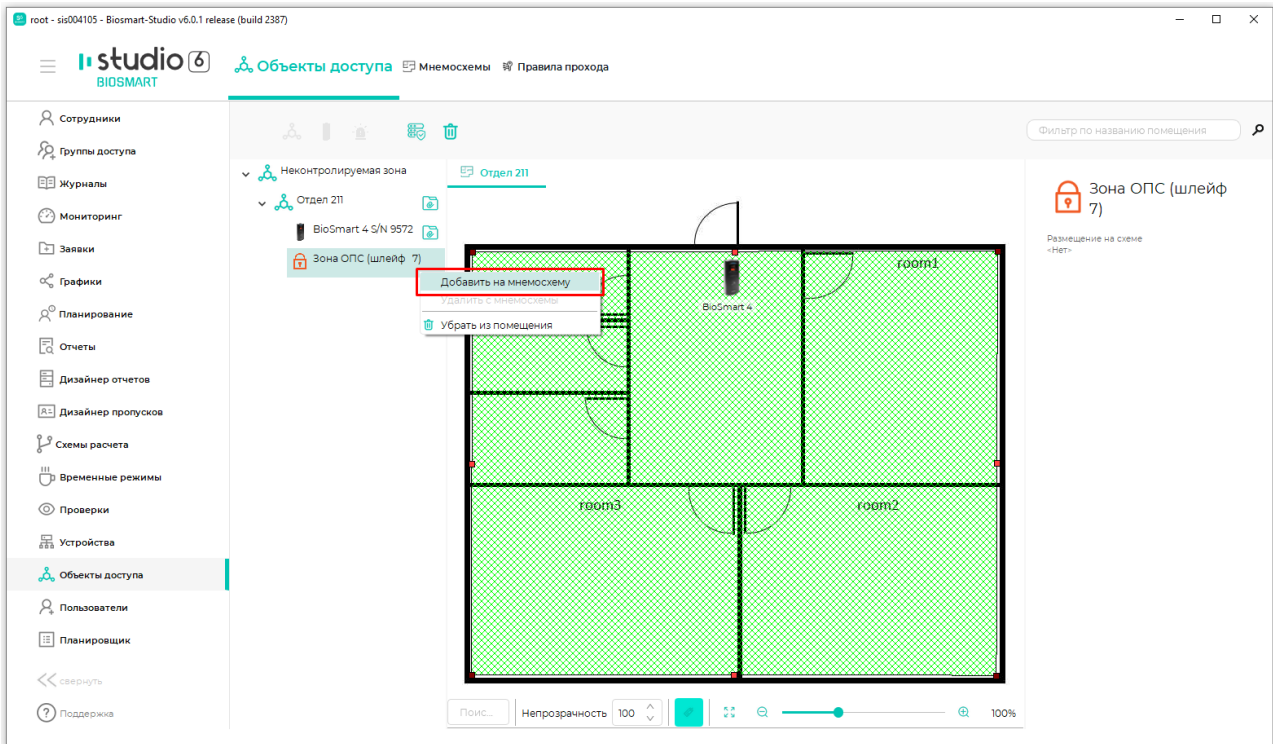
root - sis004105 - Biosmart-Studio v6.0.1 release (build 2387)

studio 6
BIOSMART

Объекты доступа
Мнемосхемы
Правила прохода

Сотрудники
Группы доступа
Журналы
Мониторинг
Заявки
Графики
Планирование
Отчеты
Дизайнер отчетов
Дизайнер пропусков
Схемы расчета
Временные режимы
Проверки
Устройства
Объекты доступа
Пользователи
Планировщик

свернуть
Поддержка

Фильтр по названию помещения

Неконтролируемая зона
Отдел 211
BioSmart 4 S/N 9572
Зона ОПС (шлейф 7)

Добавить на мнемосхему
Удалить с мнемосхемы
Убрать из помещения

Отдел 211

BioSmart 4
room1
room3
room2

Поис...
Непрозрачность 100
100%

Зона ОПС (шлейф 7)
Размещение на схеме
«Нет»